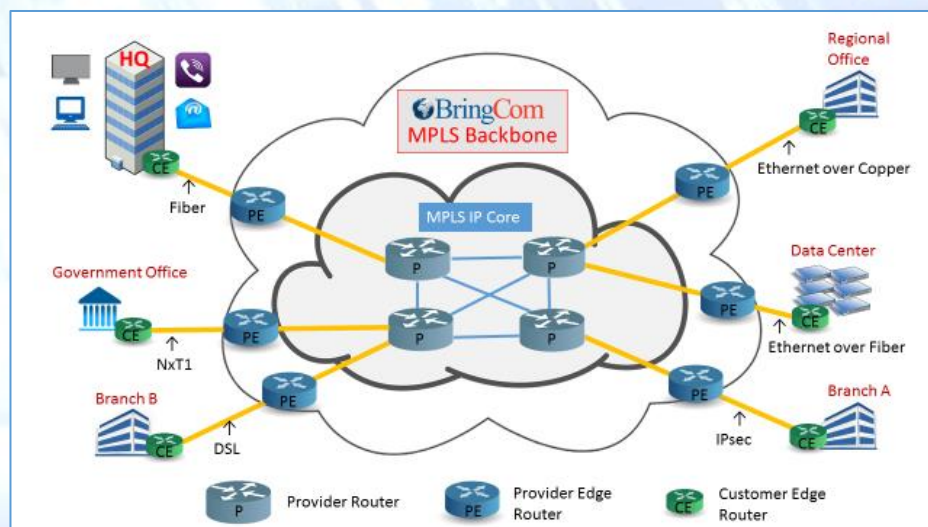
HQ

BringCom
MPLS Backbone

Regional Office

CE

Fiber

PE

MPLS IP Core

PE

Ethernet over Copper

CE

P

P

Data Center

Government Office

PE

CE

CE

PE

P

P

Ethernet over Fiber

NxT1

PE

Branch B

PE

Branch A

DSL

IPsec

CE

CE

P Provider Router

PE Provider Edge Router

CE Customer Edge Router